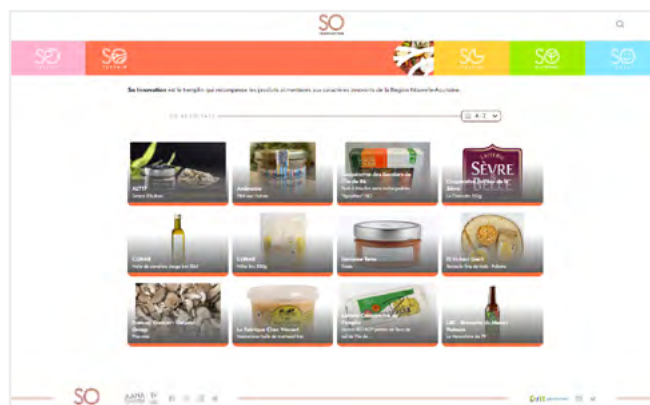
SO

SO

SO

SO

SO

SO

So Innovation est le tremplin qui récompense les produits alimentaires aux caractères innovants de la Région Nouvelle-Aquitaine.

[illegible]

A-Z

AUTIF

Ambassade

Sèvre

Cuisinière

Gemmes

SO

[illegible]